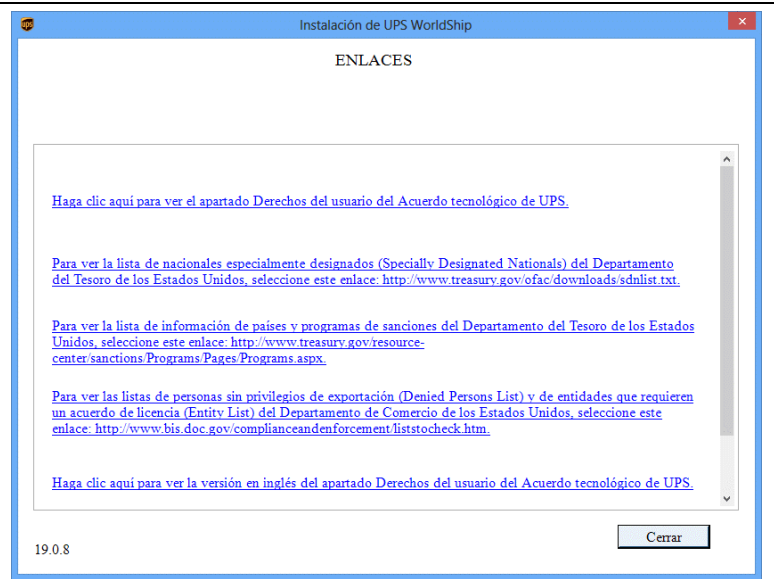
Instalación de UPS WorldShip

ENLACES

Haga clic aquí para ver el apartado Derechos del usuario del Acuerdo tecnológico de UPS.

Para ver la lista de nacionales especialmente designados (Specially Designated Nationals) del Departamento del Tesoro de los Estados Unidos, seleccione este enlace: http://www.treasury.gov/ofac/downloads/sdnlist.txt.

Para ver la lista de información de países y programas de sanciones del Departamento del Tesoro de los Estados Unidos, seleccione este enlace: http://www.treasury.gov/resource-center/sanctions/Programs/Pages/Programs.aspx.

Para ver las listas de personas sin privilegios de exportación (Denied Persons List) y de entidades que requieren un acuerdo de licencia (Entity List) del Departamento de Comercio de los Estados Unidos, seleccione este enlace: http://www.bis.doc.gov/complianceandenforcement/liststocheck.htm.

Haga clic aquí para ver la versión en inglés del apartado Derechos del usuario del Acuerdo tecnológico de UPS.

Cerrar

19.0.8